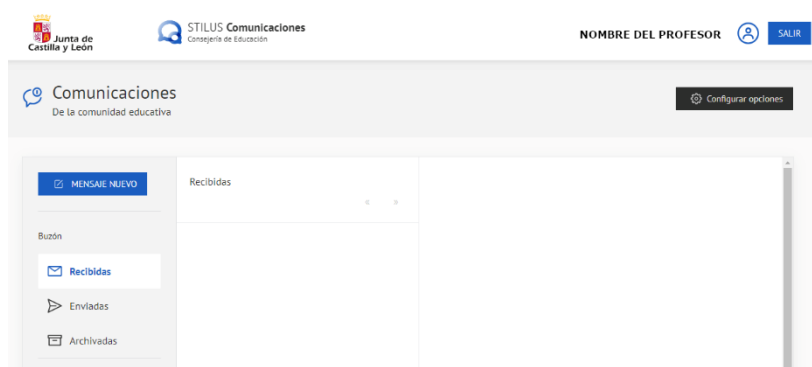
Junta de Castilla y León

STILUS Comunicaciones
Consejería de Educación

NOMBRE DEL PROFESOR

SALIR

Comunicaciones
De la comunidad educativa

Configurar opciones

MENSAJE NUEVO

Recibidas

« »

Buzón

Recibidas

Enviadas

Archivadas